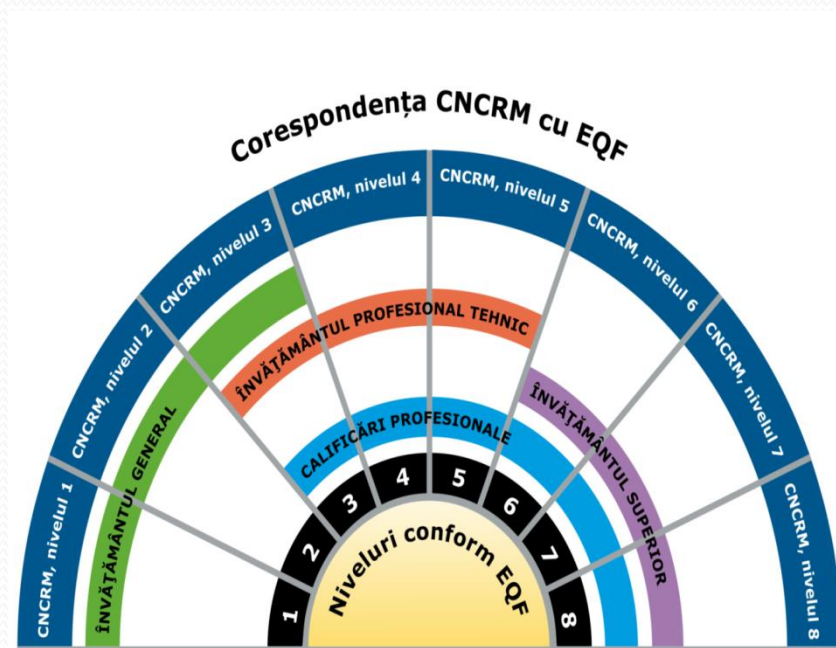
Corespondența CNCRM cu EQF

CNCRM, nivelul 1
CNCRM, nivelul 2
CNCRM, nivelul 3
CNCRM, nivelul 4
CNCRM, nivelul 5
CNCRM, nivelul 6
CNCRM, nivelul 7
CNCRM, nivelul 8

ÎNVĂȚĂMÂNTUL GENERAL
ÎNVĂȚĂMÂNTUL PROFESIONAL TEHNIC
CALIFICĂRI PROFESIONALE
ÎNVĂȚĂMÂNTUL SUPERIOR

1
2
3
4
5
6
7
8

Niveluri conform EQF